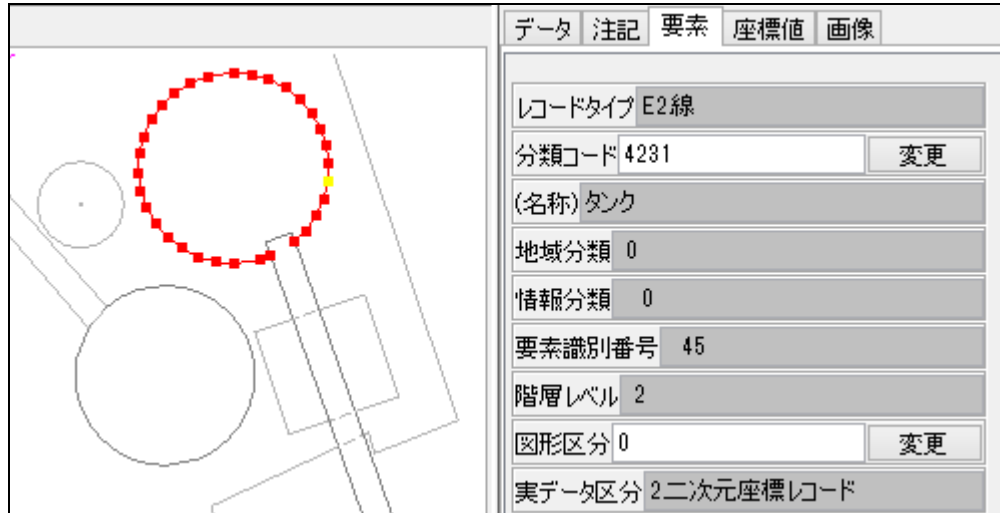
データ 注記 要素 座標値 画像

| | | |
|---|---|---|
| レコードタイプ | E2線 | |
| 分類コード | 4231 | 変更 |
| (名称) | タンク | |
| 地域分類 | 0 | |
| 情報分類 | 0 | |
| 要素識別番号 | 45 | |
| 階層レベル | 2 | |
| 図形区分 | 0 | 変更 |
| 実データ区分 | 2 二次元座標レコード | |